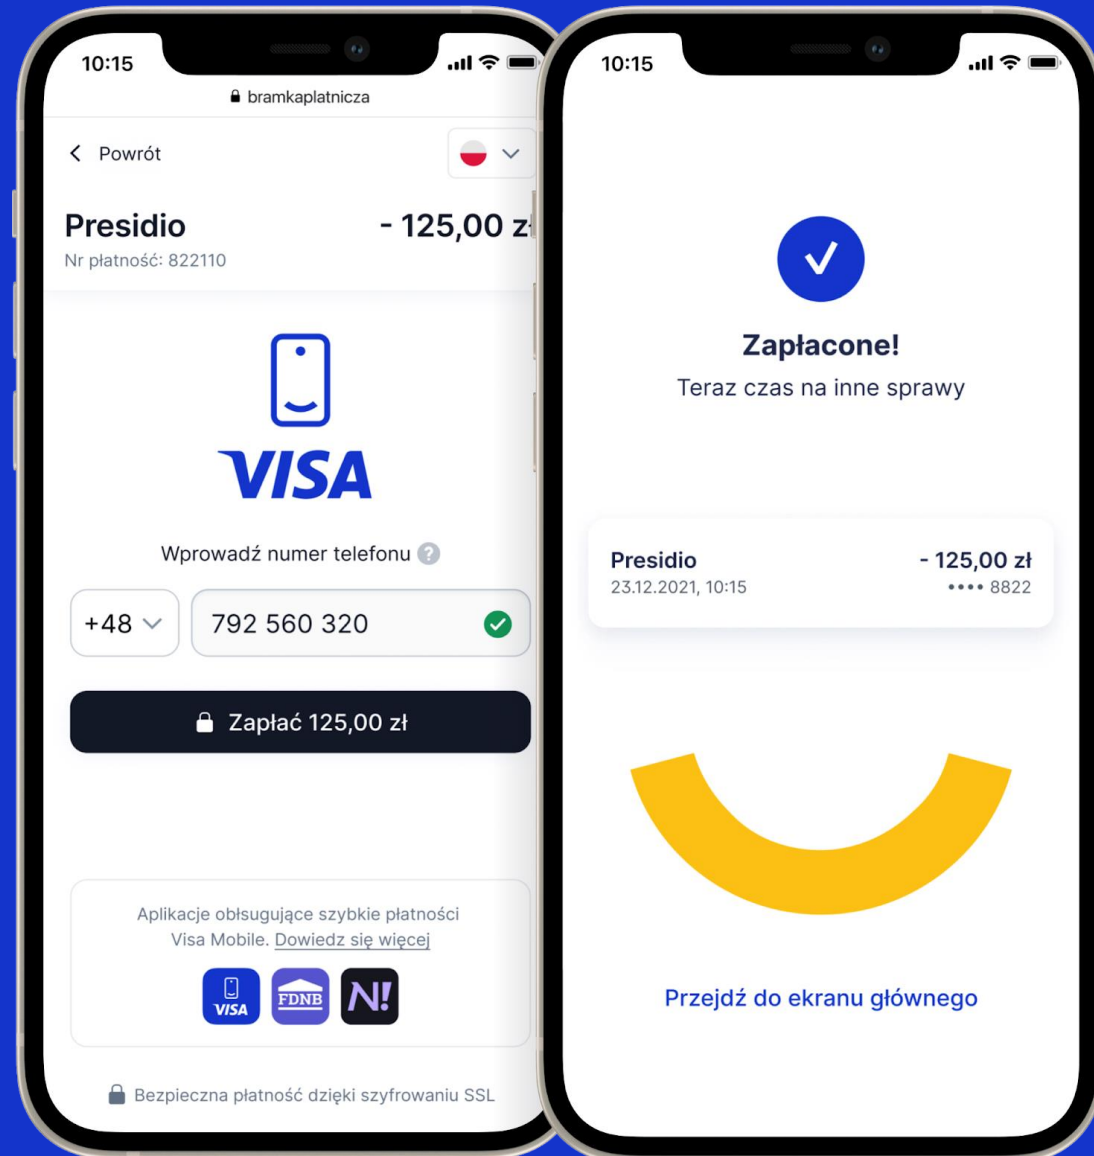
10:15

bramkaplatnicza

Powrót

Presidio

- 125,00 z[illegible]

Nr płatność: 822110

VISA

Wprowadź numer telefonu

+48

792 560 320

Zapłać 125,00 zł

Aplikacje obsługujące szybkie płatności Visa Mobile. Dowiedz się więcej

VISA

FDNB

N!

Bezpieczna płatność dzięki szyfrowaniu SSL

10:15

Zapłacone!

Teraz czas na inne sprawy

Presidio

- 125,00 zł

23.12.2021, 10:15

•••• 8822

Przejdź do ekranu głównego